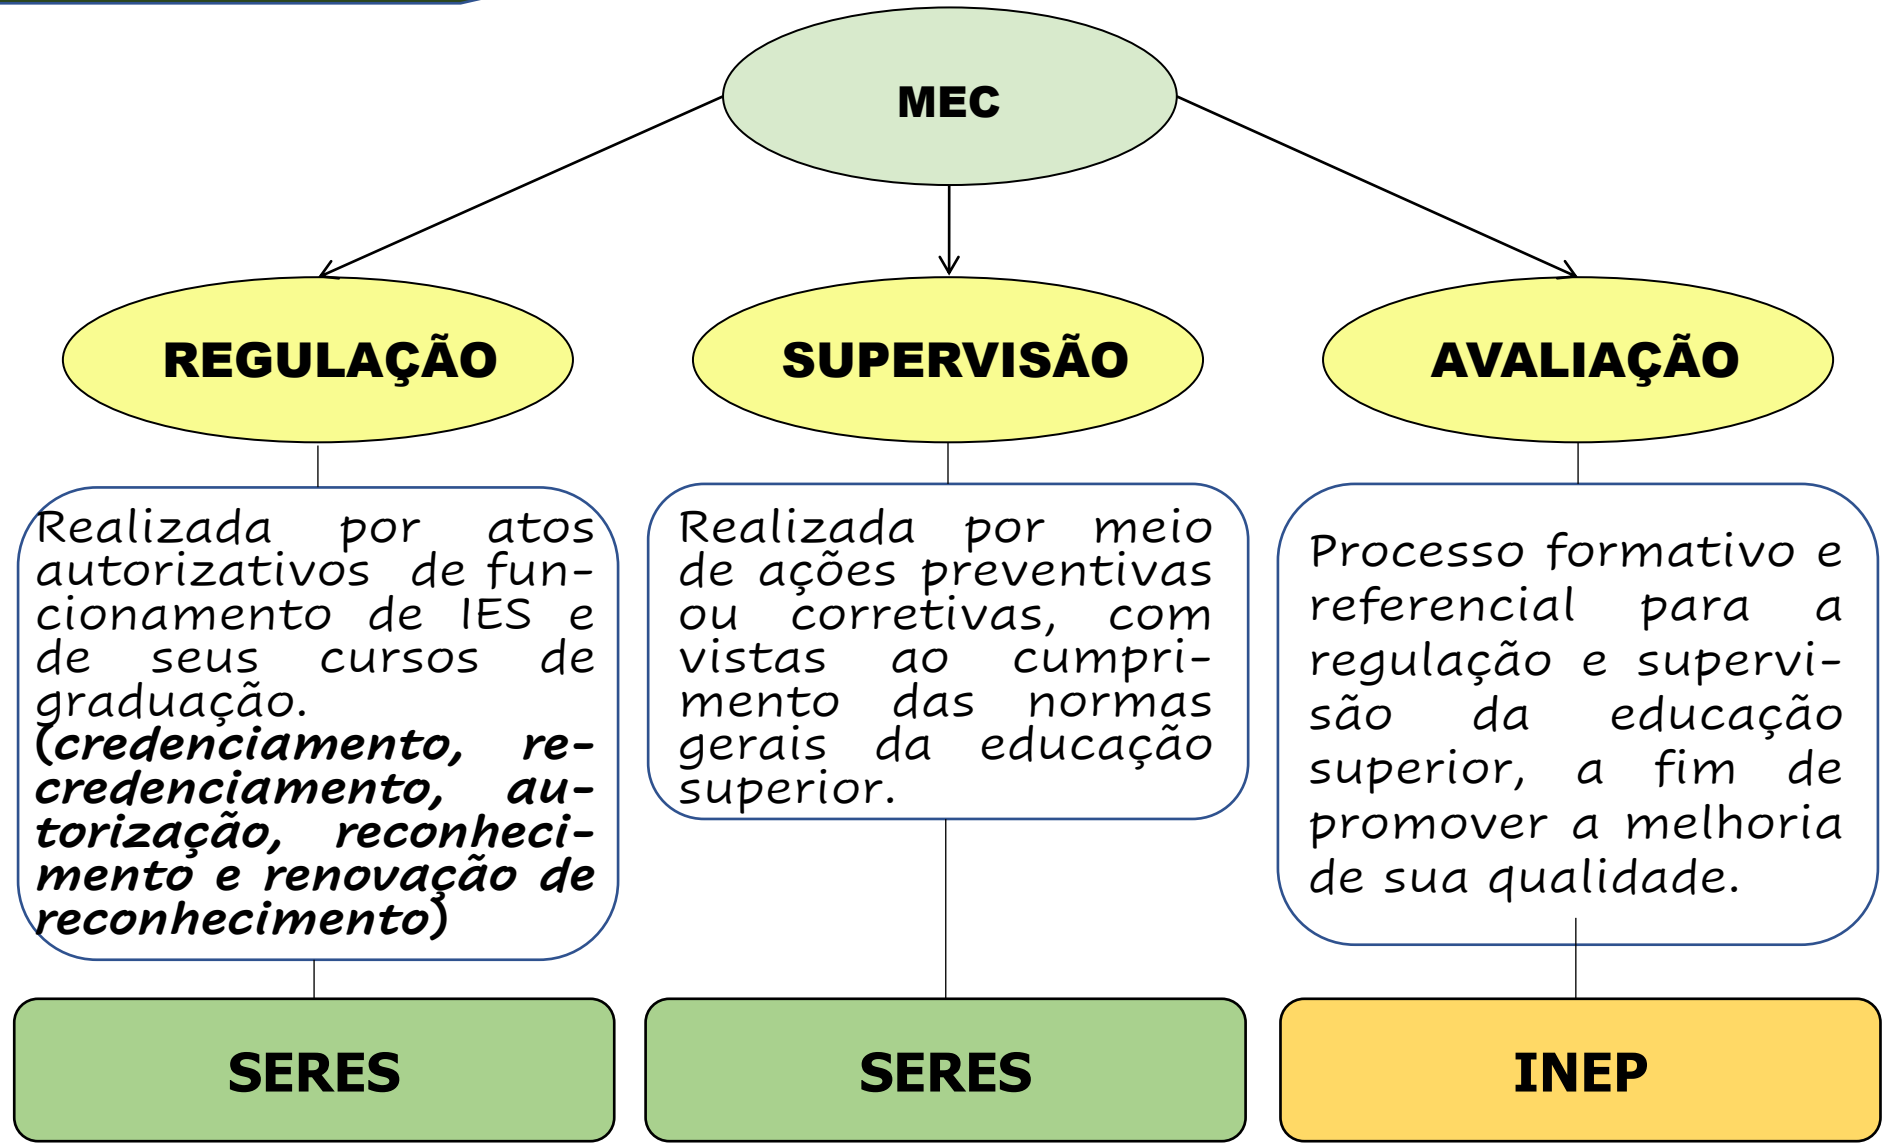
MEC

REGULAÇÃO

SUPERVISÃO

AVALIAÇÃO

Realizada por atos autorizativos de funcionamento de IES e de seus cursos de graduação. **(credenciamento, recredenciamento, autorização, reconhecimento e renovação de reconhecimento)**

Realizada por meio de ações preventivas ou corretivas, com vistas ao cumprimento das normas gerais da educação superior.

Processo formativo e referencial para a regulação e supervisão da educação superior, a fim de promover a melhoria de sua qualidade.

SERES

SERES

INEP